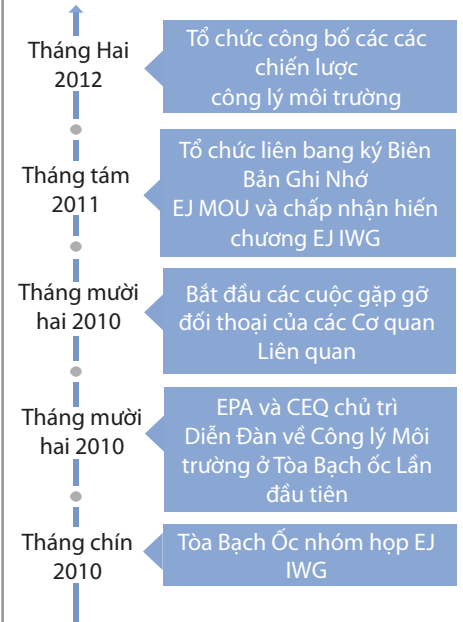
Tháng Hai 2012

Tổ chức công bố các các chiến lược công lý môi trường

Tháng tám 2011

Tổ chức liên bang ký Biên Bản Ghi Nhớ EJ MOU và chấp nhận hiến chương EJ IWG

Tháng mười hai 2010

Bắt đầu các cuộc gặp gỡ đối thoại của các Cơ quan Liên quan

Tháng mười hai 2010

EPA và CEQ chủ trì Diễn Đàn về Công lý Môi trường ở Tòa Bạch ốc Lần đầu tiên

Tháng chín 2010

Tòa Bạch Ốc nhóm họp EJ IWG